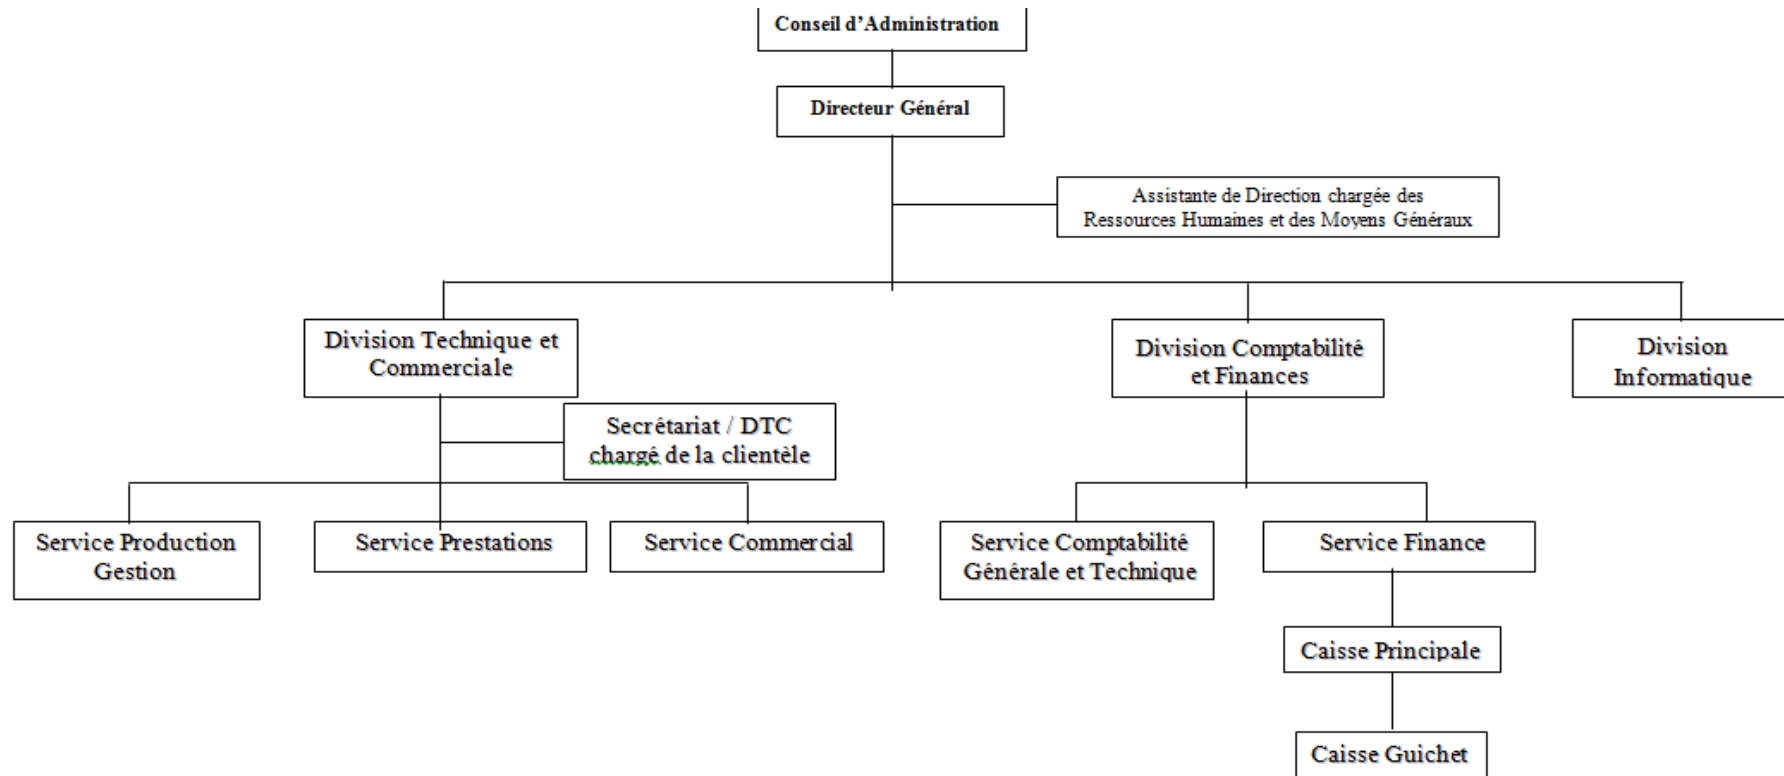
Conseil d'Administration

Directeur Général

Assistante de Direction chargée des Ressources Humaines et des Moyens Généraux

Division Technique et Commerciale

Division Comptabilité et Finances

Division Informatique

Secrétariat / DTC chargé de la clientèle

Service Production Gestion

Service Prestations

Service Commercial

Service Comptabilité Générale et Technique

Service Finance

Caisse Principale

Caisse Guichet